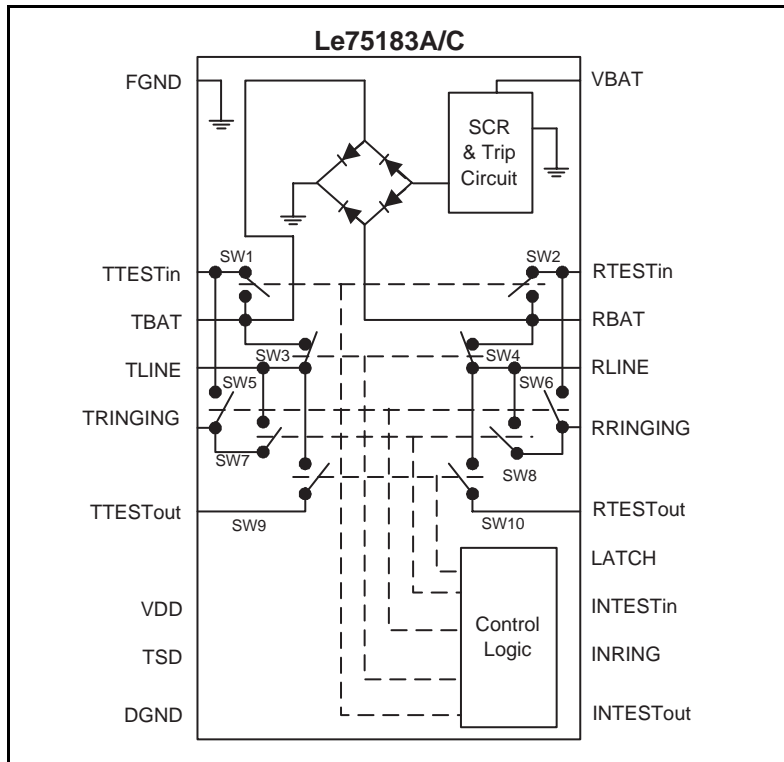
Le75183A/C

FGND

VBAT

SCR & Trip Circuit

SW1

SW2

TTESTin

RTESTin

TBAT

RBAT

SW3

SW4

TLINE

RLINE

SW5

SW6

TRINGING

RRINGING

SW7

SW8

TTESTout

RTESTout

SW9

SW10

LATCH

VDD

INTESTin

Control Logic

TSD

INRING

DGND

INTESTout